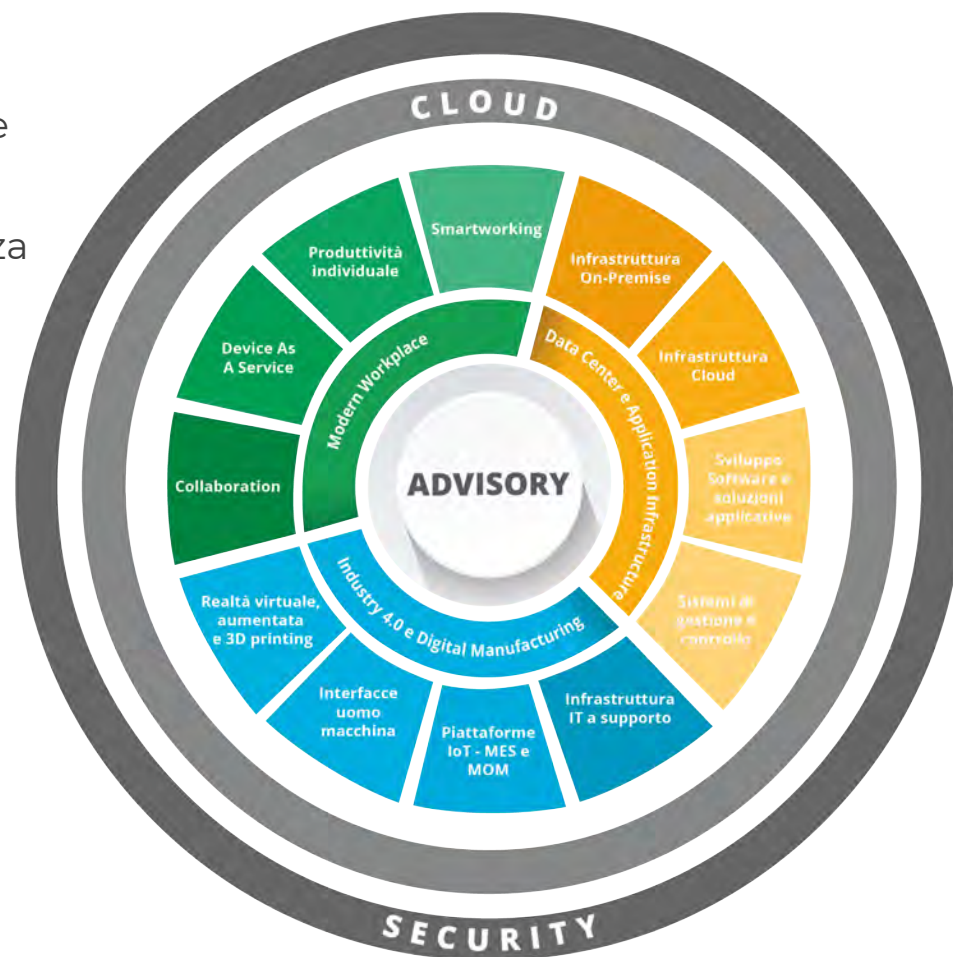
e

za

CLOUD

Smartworking

Produttività individuale

Device As A Service

Collaboration

Infrastruttura On-Premise

Infrastruttura Cloud

Sviluppo Software e soluzioni applicative

Sistemi di gestione e controllo

Modern Workplace

Data Center e Application Infrastructure

ADVISORY

Industry 4.0 e Digital Manufacturing

Realtà virtuale, aumentata e 3D printing

Interfacce uomo macchina

Piattaforme IoT - MES e MOM

Infrastruttura IT a supporto

SECURITY